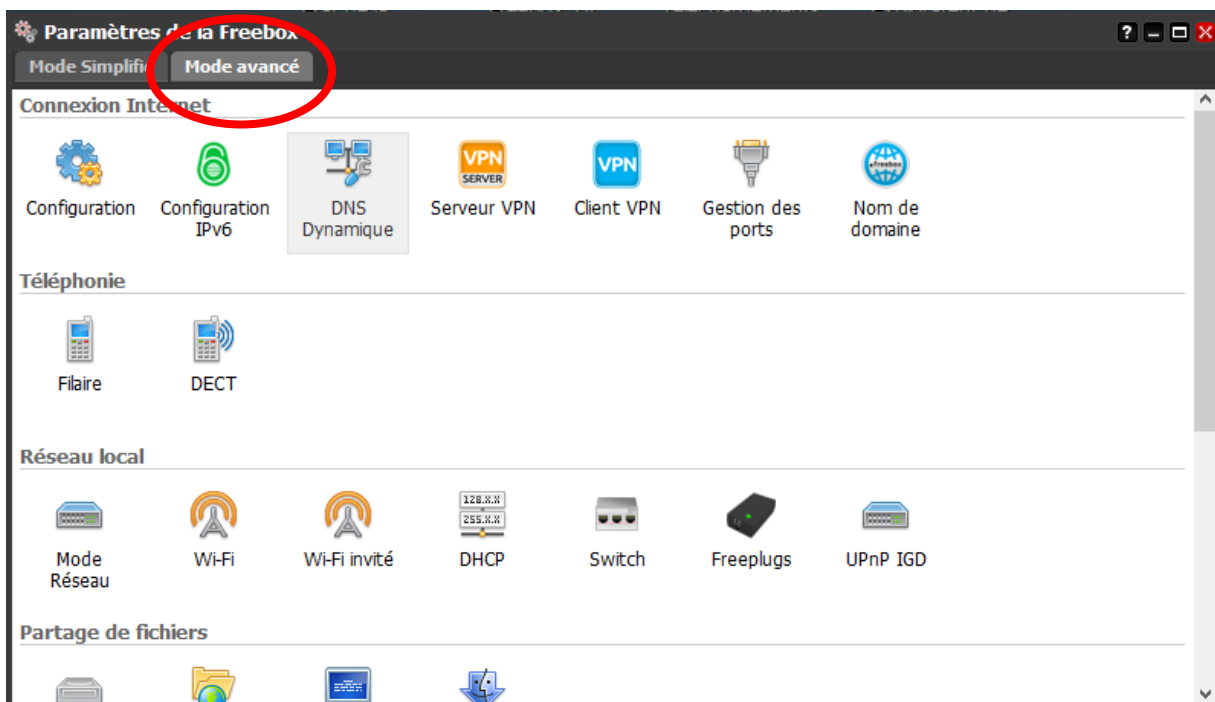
Paramètres de la Freebox

Mode Simplifi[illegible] Mode avancé

Connexion Internet

Configuration
Configuration IPv6
DNS Dynamique
VPN SERVER
Serveur VPN
VPN
Client VPN
Gestion des ports
Freebox
Nom de domaine

Téléphonie

Filaire
DECT

Réseau local

Mode Réseau
Wi-Fi
Wi-Fi invité
128.X.X
255.X.X
DHCP
Switch
Freeplugs
UPnP IGD

Partage de fichiers